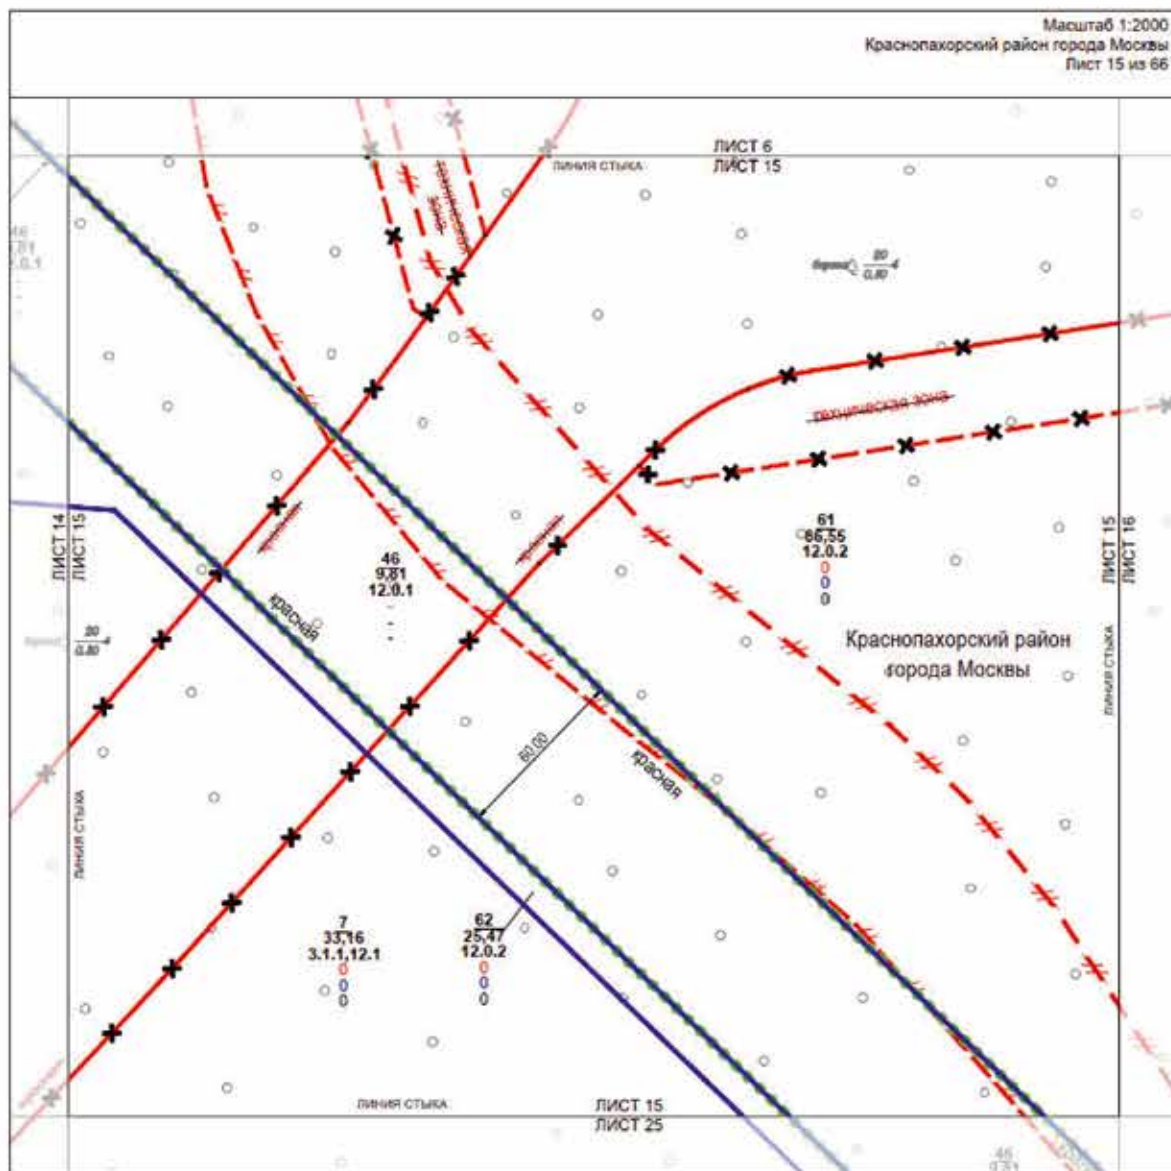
Масштаб 1:2000
Краснопахорский район города Москвы
Лист 15 из 66

ЛИСТ 6
ЛИСТ 15
линия стыка

техническая зона

$\frac{20}{0,80}$4

техническая зона

61
86,55
12.0.2
0
0
0

46
9,81
12.0.1

ЛИСТ 14
ЛИСТ 15

ЛИСТ 15
ЛИСТ 16

$\frac{20}{0,80}$4

красная

Краснопахорский район
города Москвы

линия стыка

80,00

красная

линия стыка

7
33,16
3.1.1,12.1
0
0
0

62
25,47
12.0.2
0
0
0

линия стыка
ЛИСТ 15
ЛИСТ 25

46
9,81